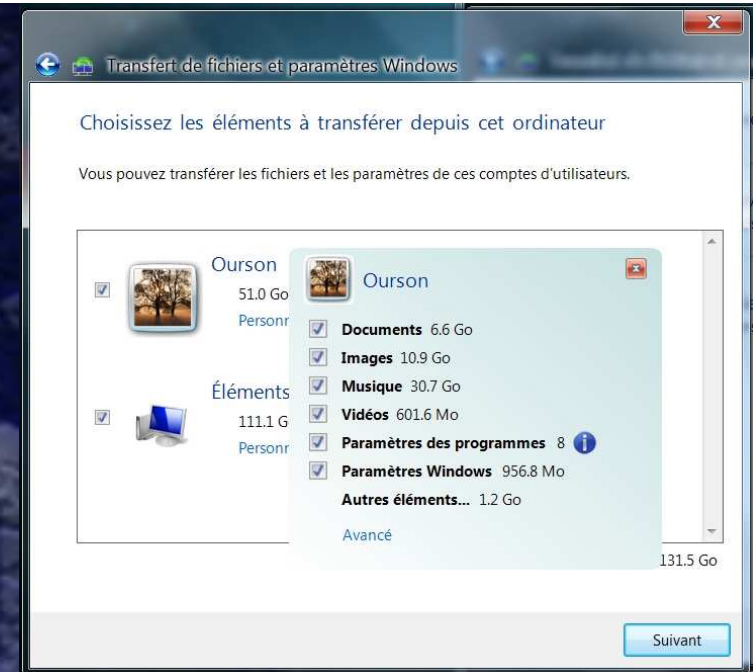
Transfert de fichiers et paramètres Windows

Choisissez les éléments à transférer depuis cet ordinateur

Vous pouvez transférer les fichiers et les paramètres de ces comptes d'utilisateurs.

Ourson
51.0 Go
Personn

Éléments
111.1 G
Personn

Ourson

Documents 6.6 Go
Images 10.9 Go
Musique 30.7 Go
Vidéos 601.6 Mo
Paramètres des programmes 8
Paramètres Windows 956.8 Mo
Autres éléments... 1.2 Go

Avancé

131.5 Go

Suivant